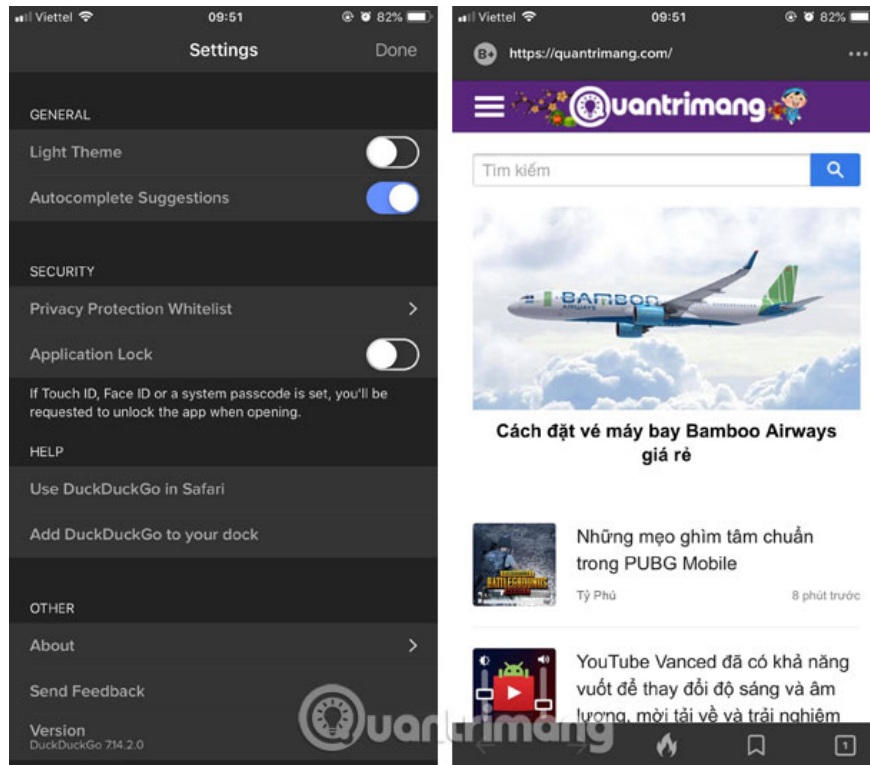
Viettel 09:51 82%

Settings Done

GENERAL

Light Theme

Autocomplete Suggestions

SECURITY

Privacy Protection Whitelist

Application Lock

If Touch ID, Face ID or a system passcode is set, you'll be requested to unlock the app when opening.

HELP

Use DuckDuckGo in Safari

Add DuckDuckGo to your dock

OTHER

About

Send Feedback

Version
DuckDuckGo 7.14.2.0

Viettel 09:51 82%

https://quantrimang.com/

Quantrimang

Tìm kiếm

BAMBOO AIRWAYS

Cách đặt vé máy bay Bamboo Airways giá rẻ

BATTLEGROUNDS

Những mẹo ghìm tâm chuẩn trong PUBG Mobile

Tý Phú 8 phút trước

YouTube Vanced đã có khả năng vuốt để thay đổi độ sáng và âm lượng, mời tải về và trải nghiệm

1

Quantrimang